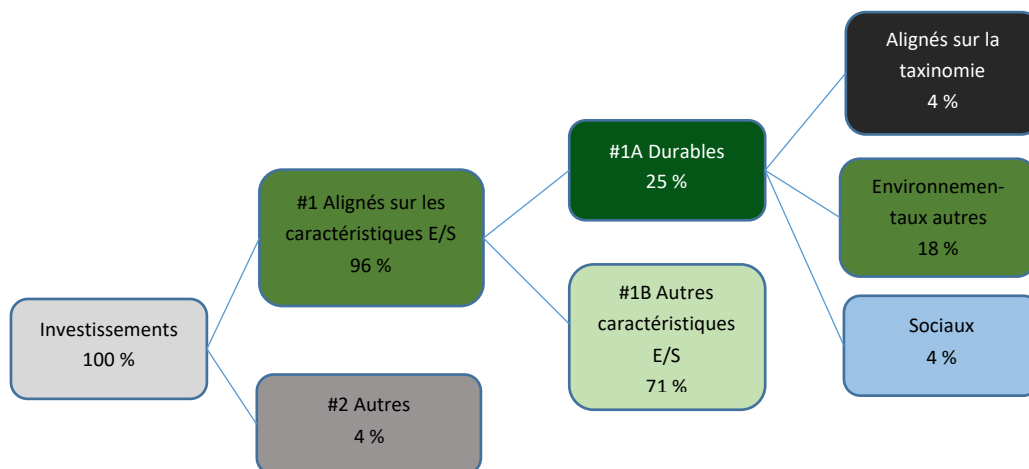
Investissements
100 %

#1 Alignés sur les caractéristiques E/S
96 %

#2 Autres
4 %

#1A Durables
25 %

#1B Autres caractéristiques E/S
71 %

Alignés sur la taxinomie
4 %

Environnementaux autres
18 %

Sociaux
4 %